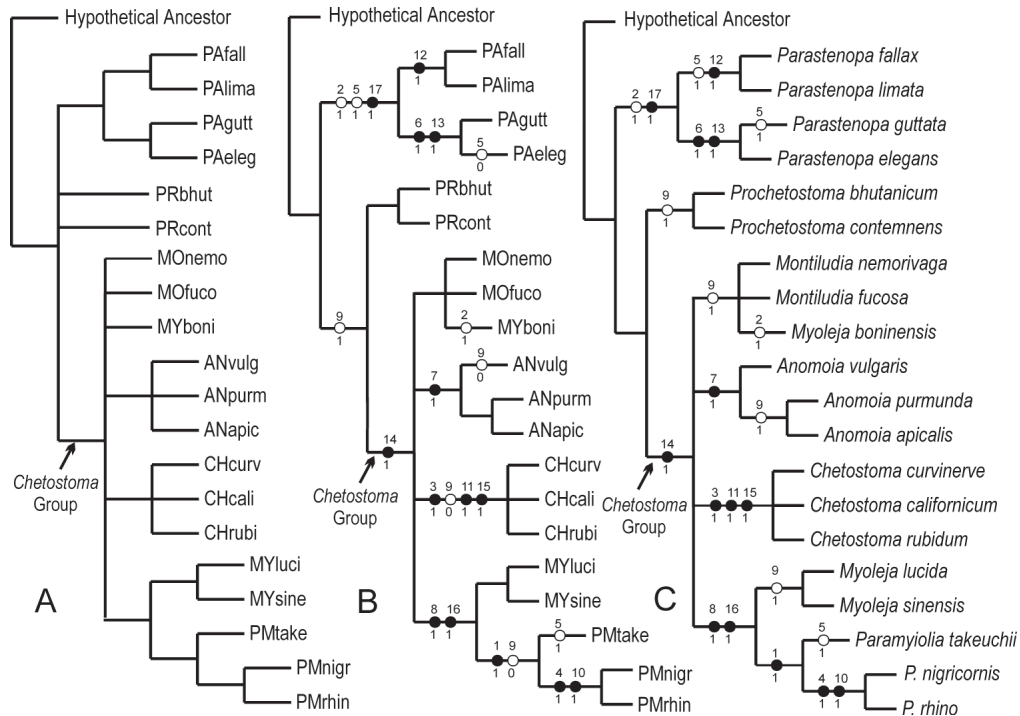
Hypothetical Ancestor
PAfall
PAlima
PAgutt
PAeleg
PRbhut
PRcont
MOnemo
MOfuco
MYboni
ANvulg
ANpurm
ANapic
*Chetostoma* Group
CHcurv
CHcali
CHrubi
MYluci
MYsine
PMtake
PMnigr
PMrhin
A

Hypothetical Ancestor
2 5 17
1 1 1
12
1
PAfall
PAlima
6 13
1 1
PAgutt
5
0
PAeleg
PRbhut
PRcont
9
1
MOnemo
MOfuco
2
1
MYboni
7
1
9
0
ANvulg
ANpurm
ANapic
14
1
*Chetostoma* Group
3 9 11 15
1 0 1 1
CHcurv
CHcali
CHrubi
MYluci
MYsine
8 16
1 1
1 9
1 0
5
1
PMtake
4 10
1 1
PMnigr
PMrhin
B

Hypothetical Ancestor
2 17
1 1
5 12
1 1
*Parastenopa fallax*
*Parastenopa limata*
6 13
1 1
5
1
*Parastenopa guttata*
*Parastenopa elegans*
9
1
*Prochetostoma bhutanicum*
*Prochetostoma contemnens*
9
1
*Montiludia nemorivaga*
*Montiludia fucosa*
2
1
*Myoleja boninensis*
7
1
*Anomoia vulgaris*
9
1
*Anomoia purmunda*
*Anomoia apicalis*
14
1
*Chetostoma* Group
3 11 15
1 1 1
*Chetostoma curvinerve*
*Chetostoma californicum*
*Chetostoma rubidum*
9
1
*Myoleja lucida*
*Myoleja sinensis*
8 16
1 1
5
1
*Paramyiolia takeuchii*
1
1
4 10
1 1
*P. nigricornis*
*P. rhino*
C